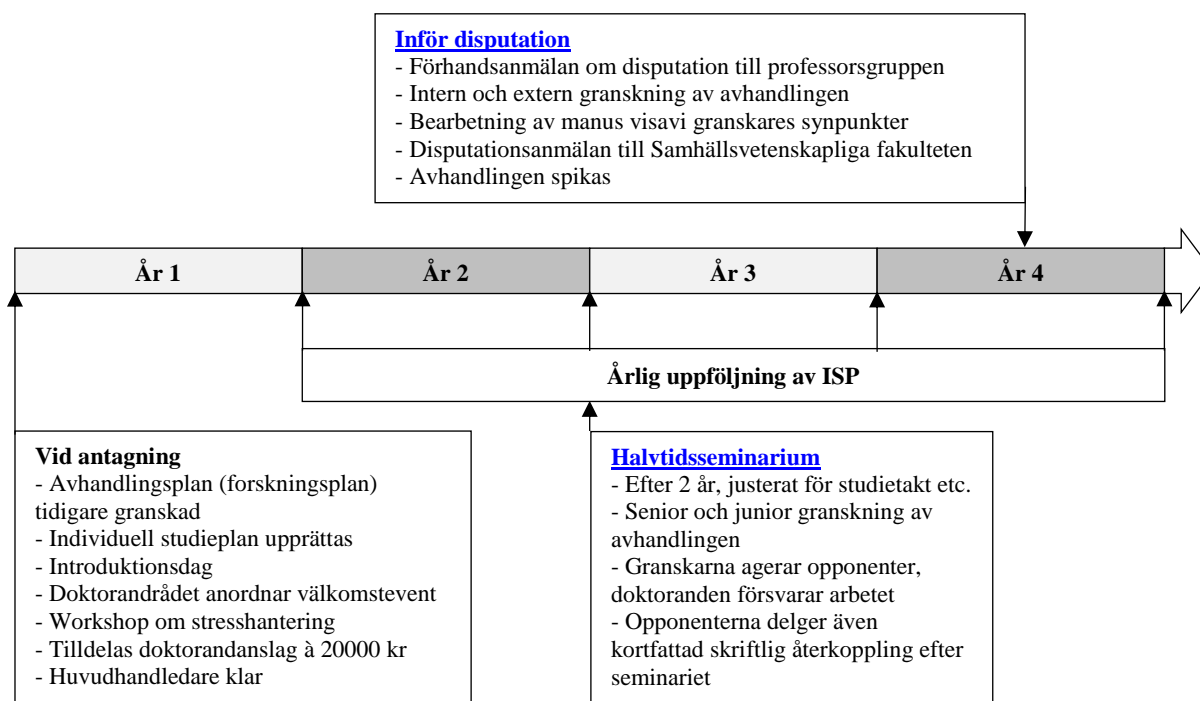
Inför disputation
- Förhandsanmälan om disputation till professorsgruppen
- Intern och extern granskning av avhandlingen
- Bearbetning av manus visavi granskares synpunkter
- Disputationsanmälan till Samhällsvetenskapliga fakulteten
- Avhandlingen spikas

År 1
År 2
År 3
År 4

Årlig uppföljning av ISP

Vid antagning
- Avhandlingsplan (forskningsplan) tidigare granskad
- Individuell studieplan upprättas
- Introduktionsdag
- Doktorandrådet anordnar välkomstevent
- Workshop om stresshantering
- Tilldelas doktorandanslag à 20000 kr
- Huvudhandledare klar

Halvtidsseminarium
- Efter 2 år, justerat för studietakt etc.
- Senior och junior granskning av avhandlingen
- Granskarna agerar opponenter, doktoranden försvarar arbetet
- Opponenterna delger även kortfattad skriftlig återkoppling efter seminariet